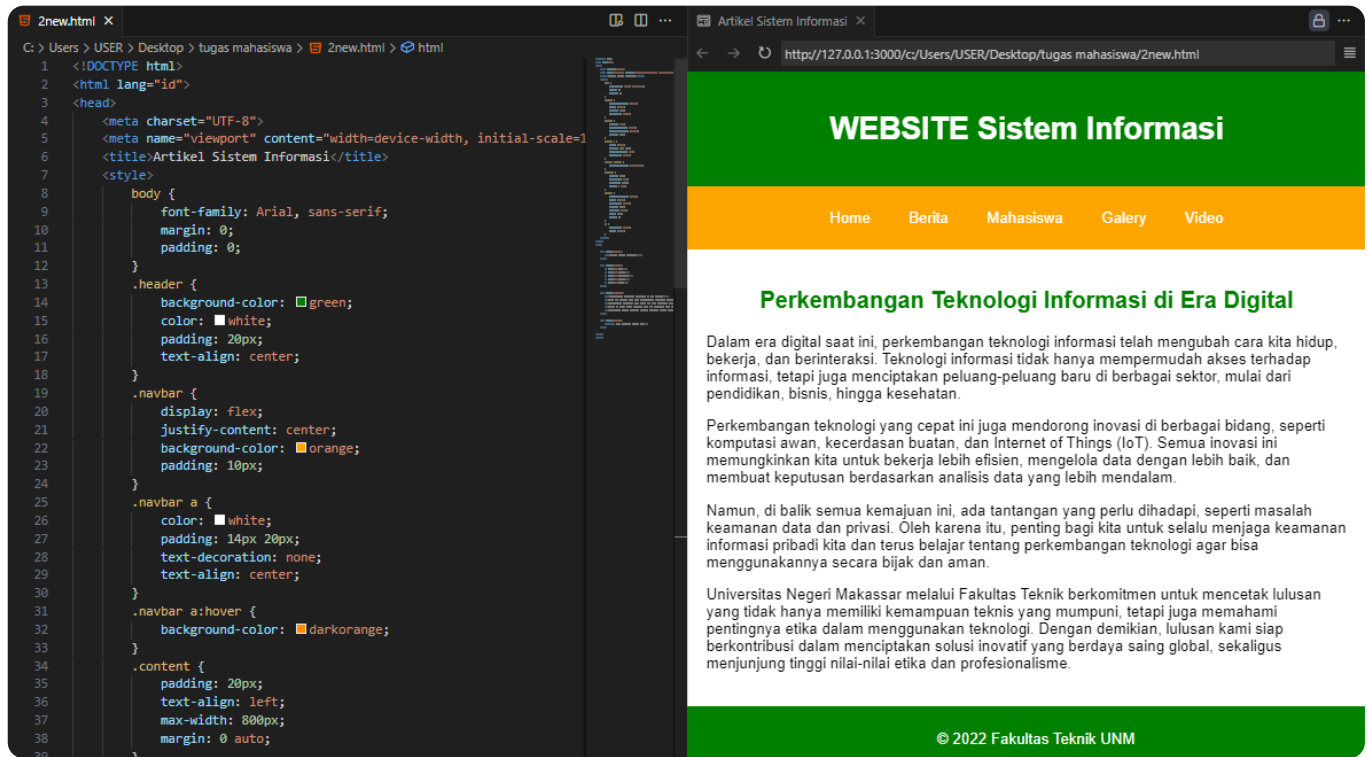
2new.html ×

C: > Users > USER > Desktop > tugas mahasiswa > 2new.html > html

1 <!DOCTYPE html>
2 <html lang="id">
3 <head>
4 <meta charset="UTF-8">
5 <meta name="viewport" content="width=device-width, initial-scale=1
6 <title>Artikel Sistem Informasi</title>
7 <style>
8 body {
9 font-family: Arial, sans-serif;
10 margin: 0;
11 padding: 0;
12 }
13 .header {
14 background-color: green;
15 color: white;
16 padding: 20px;
17 text-align: center;
18 }
19 .navbar {
20 display: flex;
21 justify-content: center;
22 background-color: orange;
23 padding: 10px;
24 }
25 .navbar a {
26 color: white;
27 padding: 14px 20px;
28 text-decoration: none;
29 text-align: center;
30 }
31 .navbar a:hover {
32 background-color: darkorange;
33 }
34 .content {
35 padding: 20px;
36 text-align: left;
37 max-width: 800px;
38 margin: 0 auto;
39 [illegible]

Artikel Sistem Informasi ×

http://127.0.0.1:3000/c:/Users/USER/Desktop/tugas mahasiswa/2new.html

WEBSITE Sistem Informasi

Home Berita Mahasiswa Galery Video

Perkembangan Teknologi Informasi di Era Digital

Dalam era digital saat ini, perkembangan teknologi informasi telah mengubah cara kita hidup, bekerja, dan berinteraksi. Teknologi informasi tidak hanya mempermudah akses terhadap informasi, tetapi juga menciptakan peluang-peluang baru di berbagai sektor, mulai dari pendidikan, bisnis, hingga kesehatan.

Perkembangan teknologi yang cepat ini juga mendorong inovasi di berbagai bidang, seperti komputasi awan, kecerdasan buatan, dan Internet of Things (IoT). Semua inovasi ini memungkinkan kita untuk bekerja lebih efisien, mengelola data dengan lebih baik, dan membuat keputusan berdasarkan analisis data yang lebih mendalam.

Namun, di balik semua kemajuan ini, ada tantangan yang perlu dihadapi, seperti masalah keamanan data dan privasi. Oleh karena itu, penting bagi kita untuk selalu menjaga keamanan informasi pribadi kita dan terus belajar tentang perkembangan teknologi agar bisa menggunakannya secara bijak dan aman.

Universitas Negeri Makassar melalui Fakultas Teknik berkomitmen untuk mencetak lulusan yang tidak hanya memiliki kemampuan teknis yang mumpuni, tetapi juga memahami pentingnya etika dalam menggunakan teknologi. Dengan demikian, lulusan kami siap berkontribusi dalam menciptakan solusi inovatif yang berdaya saing global, sekaligus menjunjung tinggi nilai-nilai etika dan profesionalisme.

© 2022 Fakultas Teknik UNM